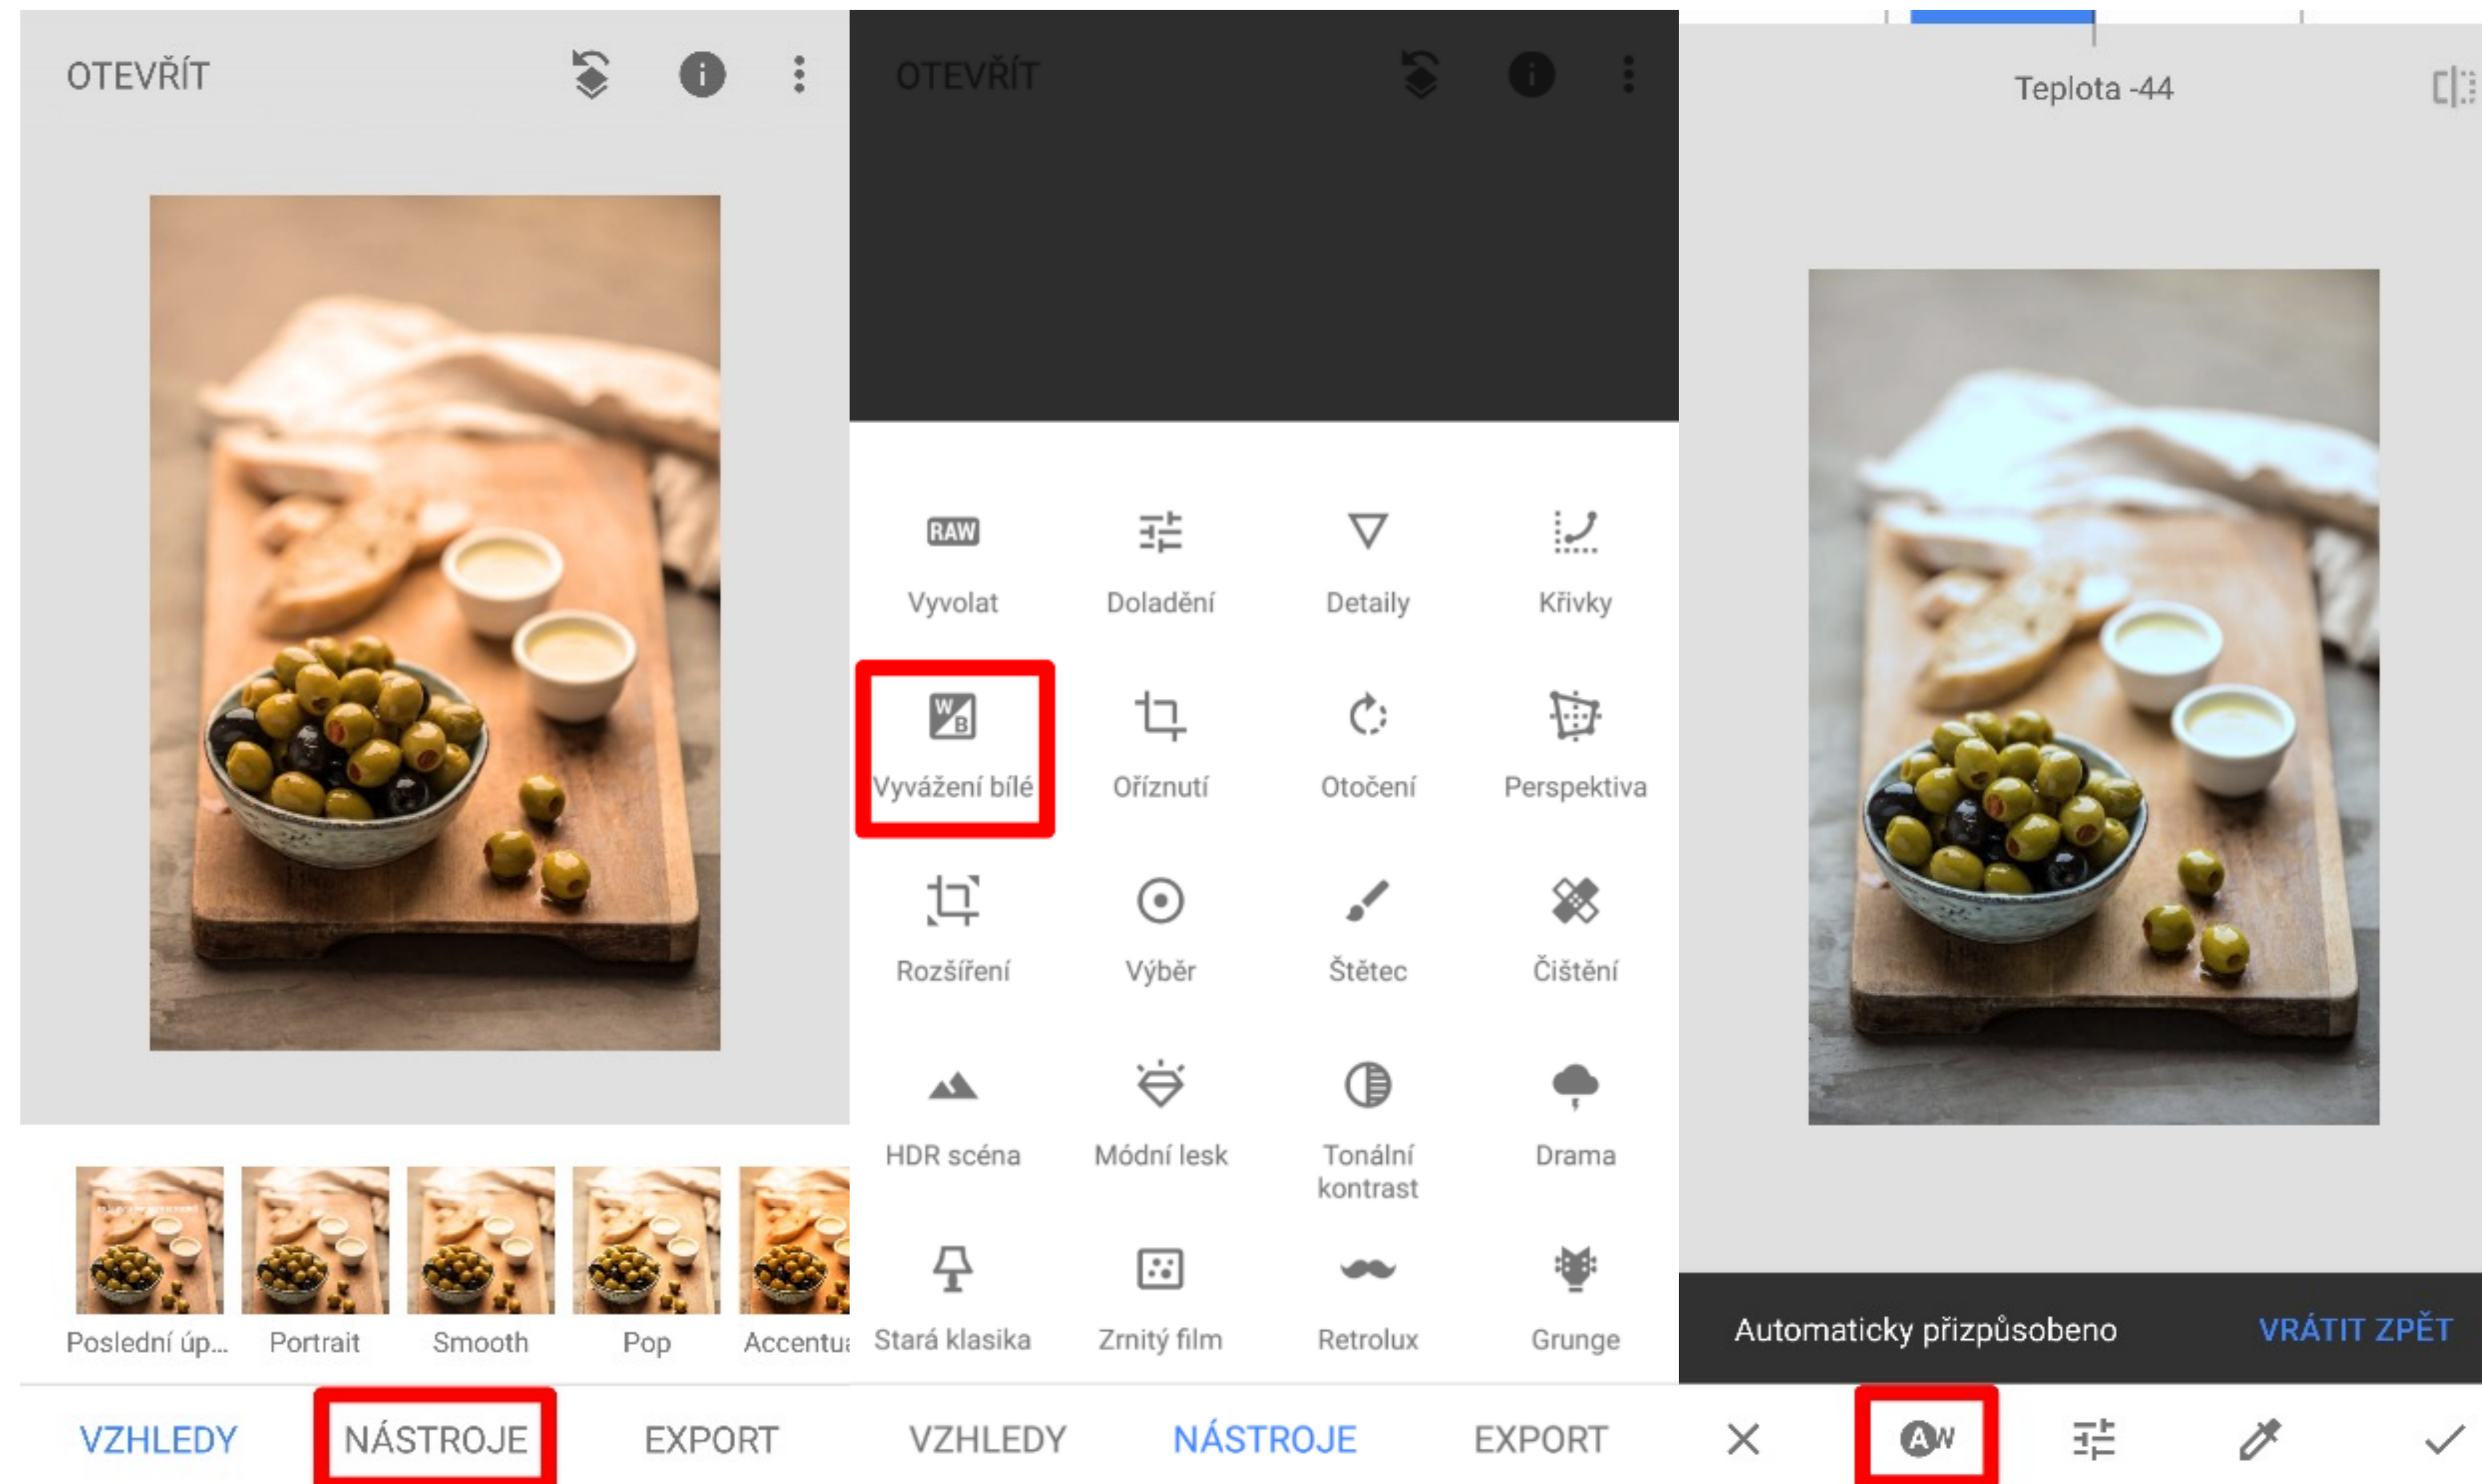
OTEVŘÍT

Poslední úp... Portrait Smooth Pop Accentu

VZHLEDY NÁSTROJE EXPORT

OTEVŘÍT

RAW

Vyvolat

Doladění

Detaily

Křivky

Vyvážení bílé

Oříznutí

Otočení

Perspektiva

Rozšíření

Výběr

Štětec

Čištění

HDR scéna

Módní lesk

Tonální kontrast

Drama

Stará klasika

Zrnitý film

Retrolux

Grunge

VZHLEDY NÁSTROJE EXPORT

Teplota -44

Automaticky přizpůsobeno VRÁTIT ZPĚT